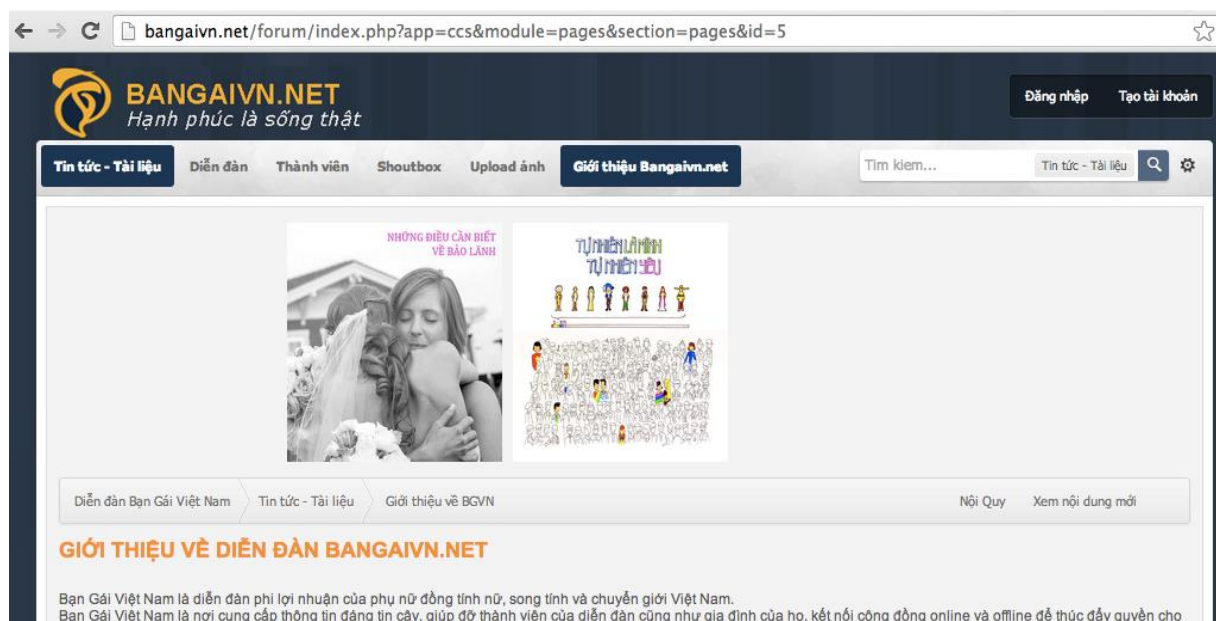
bangaivn.net/forum/index.php?app=ccs&module=pages&section=pages&id=5

BANGAIVN.NET
Hạnh phúc là sống thật

Đăng nhập Tạo tài khoản

Tin tức - Tài liệu Diễn đàn Thành viên Shoutbox Upload ảnh Giới thiệu Bangaivn.net

Tim kiem... Tin tức - Tài liệu

NHỮNG ĐIỀU CẦN BIẾT VỀ BẢO LÃNH

TỰ NHIÊN LÀ MÌNH TỰ NHIÊN YÊU

Diễn đàn Bạn Gái Việt Nam Tin tức - Tài liệu Giới thiệu về BGVN Nội Quy Xem nội dung mới

GIỚI THIỆU VỀ DIỄN ĐÀN BANGAIVN.NET

Bạn Gái Việt Nam là diễn đàn phi lợi nhuận của phụ nữ đồng tính nữ, song tính và chuyển giới Việt Nam.
Bạn Gái Việt Nam là nơi cung cấp thông tin đáng tin cậy, giúp đỡ thành viên của diễn đàn cũng như gia đình của họ, kết nối cộng đồng online và offline để thúc đẩy quyền cho